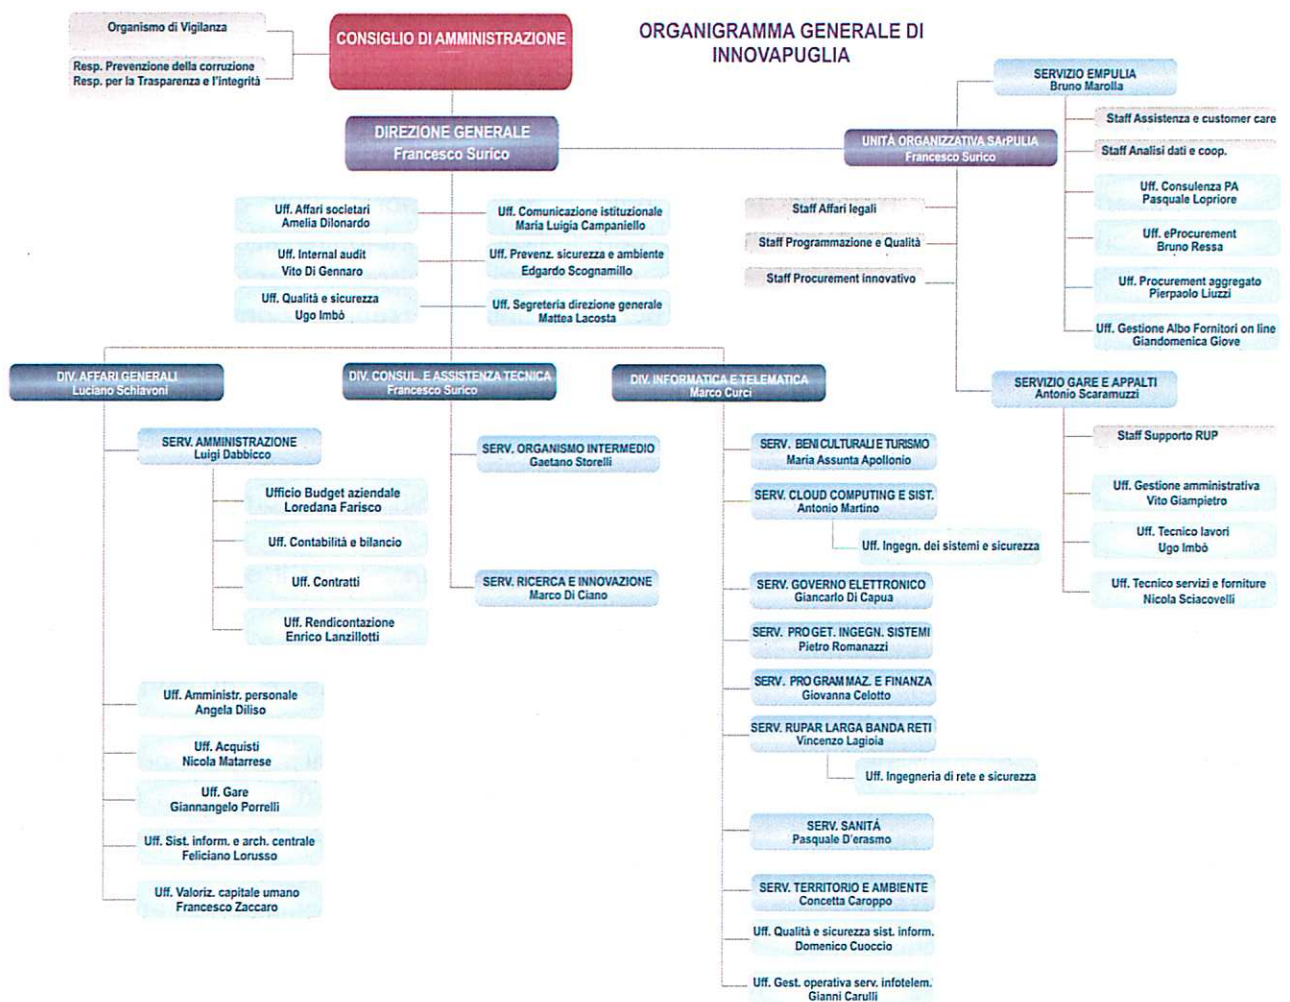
Organismo di Vigilanza

Resp. Prevenzione della corruzione
Resp. per la Trasparenza e l'integrità

CONSIGLIO DI AMMINISTRAZIONE

ORGANIGRAMMA GENERALE DI INNOVAPUGLIA

DIREZIONE GENERALE
Francesco Surico

Uff. Affari societari
Amelia Dilonardo

Uff. Internal audit
Vito Di Gennaro

Uff. Qualità e sicurezza
Ugo Imbò

Uff. Comunicazione istituzionale
Maria Luigia Campaniello

Uff. Prevenz. sicurezza e ambiente
Edgardo Scognamillo

Uff. Segreteria direzione generale
Mattea Lacosta

SERVIZIO EMPULIA
Bruno Marolla

UNITÀ ORGANIZZATIVA SArPULIA
Francesco Surico

Staff Assistenza e customer care

Staff Analisi dati e coop.

Uff. Consulenza PA
Pasquale Lopriore

Uff. eProcurement
Bruno Ressa

Uff. Procurement aggregato
Pierpaolo Liuzzi

Uff. Gestione Albo Fornitori on line
Giandomenica Giove

Staff Affari legali

Staff Programmazione e Qualità

Staff Procurement innovativo

SERVIZIO GARE E APPALTI
Antonio Scaramuzzi

Staff Supporto RUP

Uff. Gestione amministrativa
Vito Giampietro

Uff. Tecnico lavori
Ugo Imbò

Uff. Tecnico servizi e forniture
Nicola Sciacovelli

DIV. AFFARI GENERALI
Luciano Schiavoni

SERV. AMMINISTRAZIONE
Luigi Dabbicco

Ufficio Budget aziendale
Loredana Farisco

Uff. Contabilità e bilancio

Uff. Contratti

Uff. Rendicontazione
Enrico Lanzillotti

Uff. Amministr. personale
Angela Diliso

Uff. Acquisti
Nicola Matarrese

Uff. Gare
Giannangelo Porrelli

Uff. Sist. inform. e arch. centrale
Feliciano Lorusso

Uff. Valoriz. capitale umano
Francesco Zaccaro

DIV. CONSUL. E ASSISTENZA TECNICA
Francesco Surico

SERV. ORGANISMO INTERMEDIO
Gaetano Storelli

SERV. RICERCA E INNOVAZIONE
Marco Di Ciano

DIV. INFORMATICA E TELEMATICA
Marco Curci

SERV. BENI CULTURALI E TURISMO
Maria Assunta Apollonio

SERV. CLOUD COMPUTING E SIST.
Antonio Martino

Uff. Ingegn. dei sistemi e sicurezza

SERV. GOVERNO ELETTRONICO
Giancarlo Di Capua

SERV. PROGET. INGEGN. SISTEMI
Pietro Romanazzi

SERV. PROGRAMMAZ. E FINANZA
Giovanna Celotto

SERV. RUPAR LARGA BANDA RETI
Vincenzo Lagioia

Uff. Ingegneria di rete e sicurezza

SERV. SANITÀ
Pasquale D'erasmo

SERV. TERRITORIO E AMBIENTE
Concetta Caroppo

Uff. Qualità e sicurezza sist. inform.
Domenico Cuoccio

Uff. Gest. operativa serv. infotelem.
Gianni Carulli